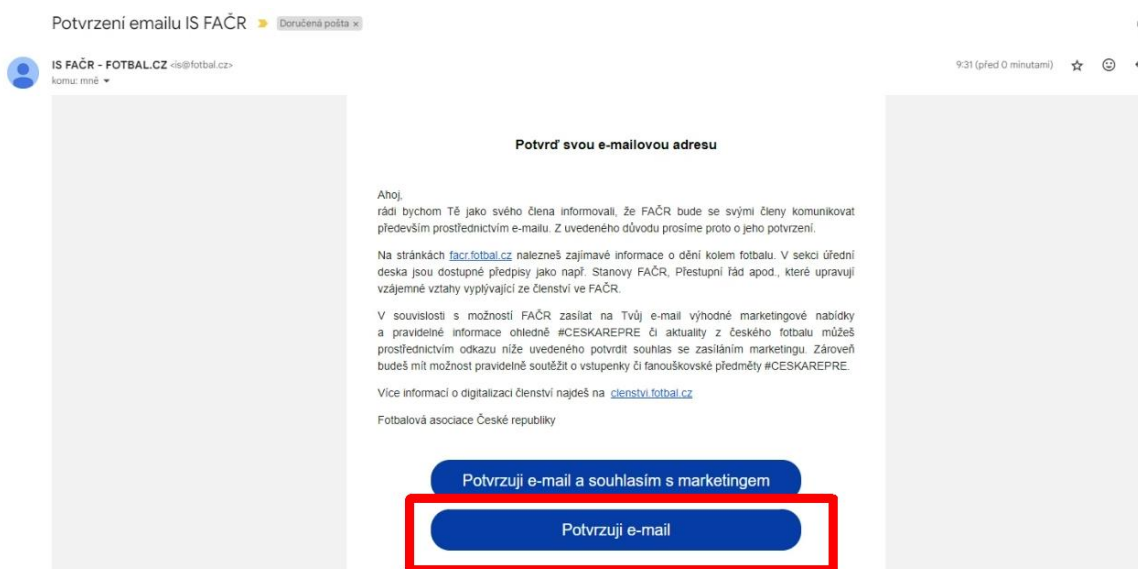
Potvrzení emailu IS FAČR Doručená pošta ×

IS FAČR - FOTBAL.CZ <is@fotbal.cz>
komu: mně

9:31 (před 0 minutami)

Potvrď svou e-mailovou adresu

Ahoj,
rádi bychom Tě jako svého člena informovali, že FAČR bude se svými členy komunikovat především prostřednictvím e-mailu. Z uvedeného důvodu prosíme proto o jeho potvrzení.

Na stránkách facr.fotbal.cz nalezneš zajímavé informace o dění kolem fotbalu. V sekci úřední deska jsou dostupné předpisy jako např. Stanovy FAČR, Přestupní řád apod., které upravují vzájemné vztahy vyplývající ze členství ve FAČR.

V souvislosti s možností FAČR zasílat na Tvůj e-mail výhodné marketingové nabídky a pravidelné informace ohledně #CESKAREPRE či aktuality z českého fotbalu můžeš prostřednictvím odkazu níže uvedeného potvrdit souhlas se zasíláním marketingu. Zároveň budeš mít možnost pravidelně soutěžit o vstupenky či fanouškovské předměty #CESKAREPRE.

Více informací o digitalizaci členství najdeš na clenstvi.fotbal.cz

Fotbalová asociace České republiky

Potvrzuji e-mail a souhlasím s marketingem

Potvrzuji e-mail